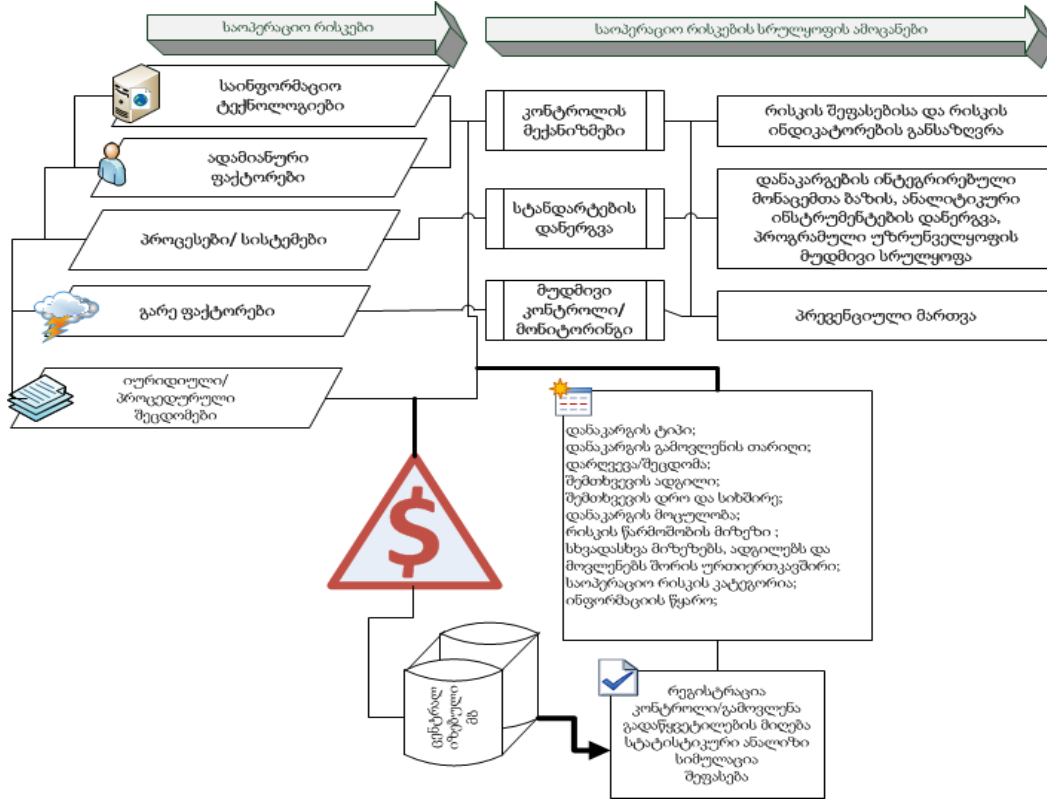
საოპერაციო რისკები

საოპერაციო რისკების სრულყოფის ამოცანები

საინფორმაციო ტექნოლოგიები

ადამიანური ფაქტორები

პროცესები/ სისტემები

გარე ფაქტორები

იურიდიული/ პროცედურული შეცდომები

კონტროლის მექანიზმები

სტანდარტების დანერგვა

მუდმივი კონტროლი/ მონიტორინგი

რისკის შეფასებისა და რისკის ინდიკატორების განსაზღვრა

დანაკარგების ინტეგრირებული მონაცემთა ბაზის, ანალიტიკური ინსტრუმენტების დანერგვა, პროგრამული უზრუნველყოფის მუდმივი სრულყოფა

პრევენციული მართვა

დანაკარგის ტიპი;
დანაკარგის გამოვლენის თარიღი;
დარღვევა/შეცდომა;
შემთხვევის ადგილი;
შემთხვევის დრო და სიხშირე;
დანაკარგის მოცულობა;
რისკის წარმოშობის მიზეზი ;
სხვადასხვა მიზეზებს, ადგილებს და მოვლენებს შორის ურთიერთკავშირი;
საოპერაციო რისკის კატეგორია;
ინფორმაციის წყარო;

ცენტრალ. მონაცემთა ბაზა

რეგისტრაცია
კონტროლი/გამოვლენა
გადაწყვეტილების მიღება
სტატისტიკური ანალიზი
სიმულაცია
შეფასება